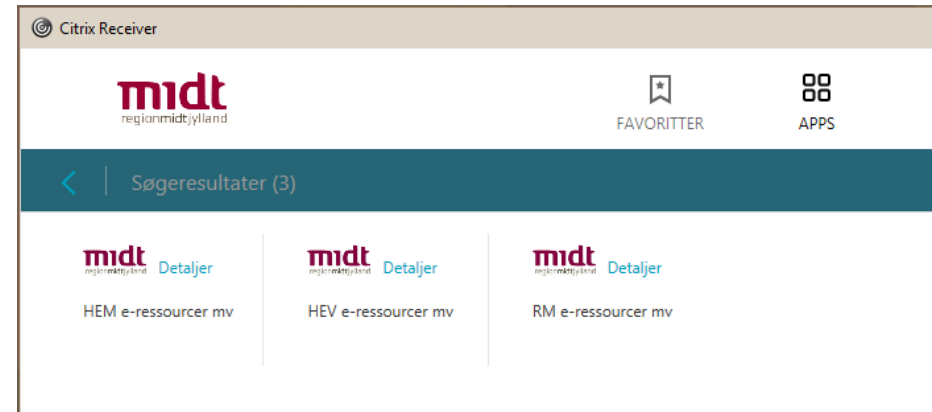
Citrix Receiver

midt
regionmidtjylland

FAVORITTER

APPS

Søgeresultater (3)

midt
regionmidtjylland
Detaljer

HEM e-ressourcer mv

midt
regionmidtjylland
Detaljer

HEV e-ressourcer mv

midt
regionmidtjylland
Detaljer

RM e-ressourcer mv